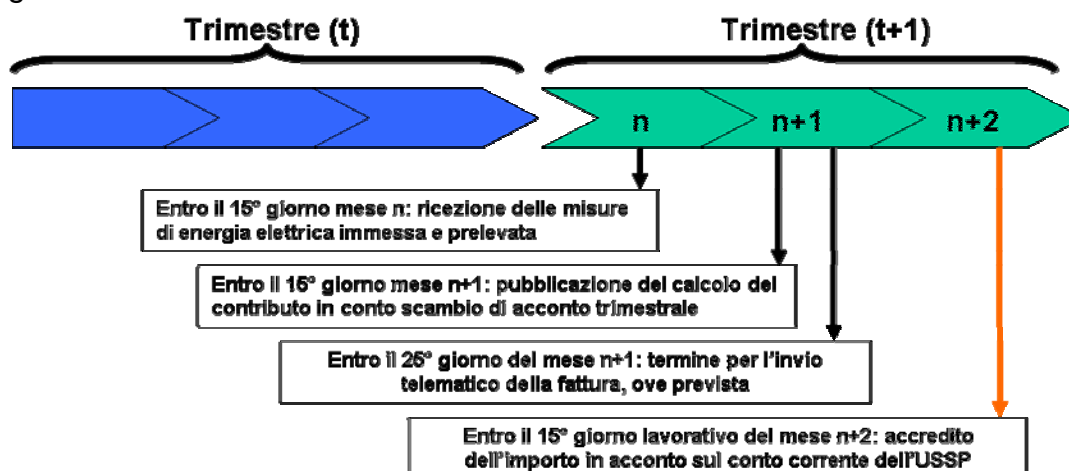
Trimestre (t)

Trimestre (t+1)

n

n+1

n+2

Entro il 15° giorno mese n: ricezione delle misure di energia elettrica immessa e prelevata

Entro il 15° giorno mese n+1: pubblicazione del calcolo del contributo in conto scambio di acconto trimestrale

Entro il 25° giorno del mese n+1: termine per l'invio telematico della fattura, ove prevista

Entro il 15° giorno lavorativo del mese n+2: accredito dell'importo in acconto sul conto corrente dell'USSP